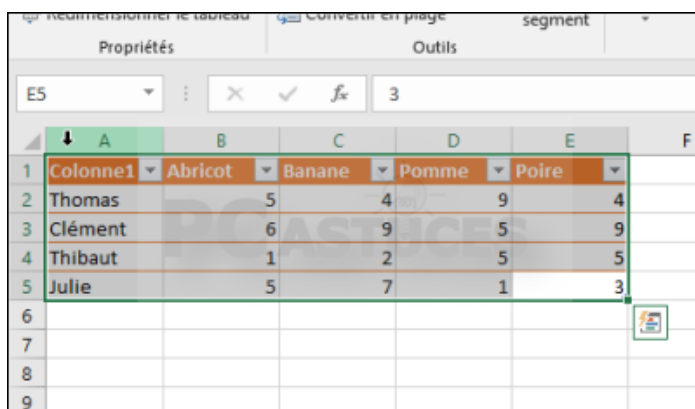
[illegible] Redimensionner le tableau | Convertir en plage | segment

Propriétés | Outils

E5 | $f_x$ | 3

| | A | B | C | D | E | F |
|---|---|---|---|---|---|---|
| 1 | Colonne1 | Abricot | Banane | Pomme | Poire | |
| 2 | Thomas | 5 | 4 | 9 | 4 | |
| 3 | Clément | 6 | 9 | 5 | 9 | |
| 4 | Thibaut | 1 | 2 | 5 | 5 | |
| 5 | Julie | 5 | 7 | 1 | 3 | |
| 6 | | | | | | |
| 7 | | | | | | |
| 8 | | | | | | |
| 9 | | | | | | |

PCASTUCES